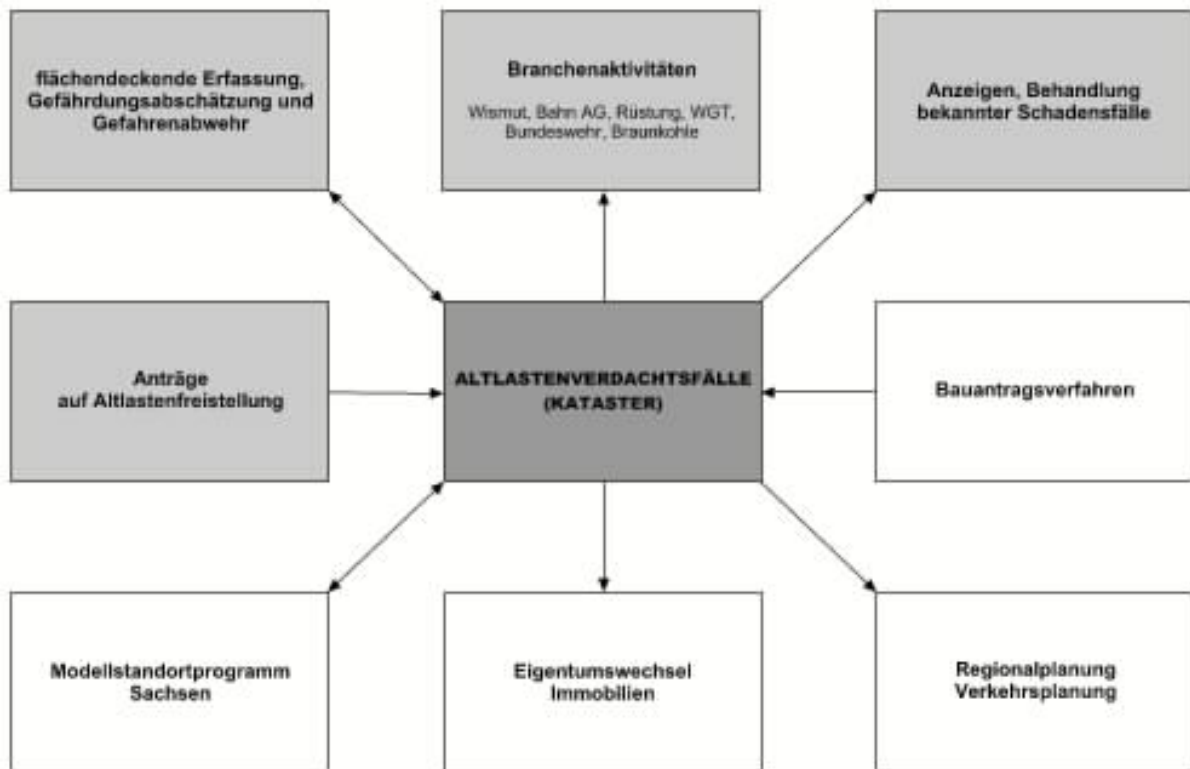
flächendeckende Erfassung, Gefährdungsabschätzung und Gefahrenabwehr

Branchenaktivitäten

Wismut, Bahn AG, Rüstung, WGT, Bundeswehr, Braunkohle

Anzeigen, Behandlung bekannter Schadensfälle

Anträge auf Altlastenfreistellung

ALTLASTENVERDACHTSFÄLLE (KATASTER)

Bauantragsverfahren

Modellstandortprogramm Sachsen

Eigentumswechsel Immobilien

Regionalplanung Verkehrsplanung